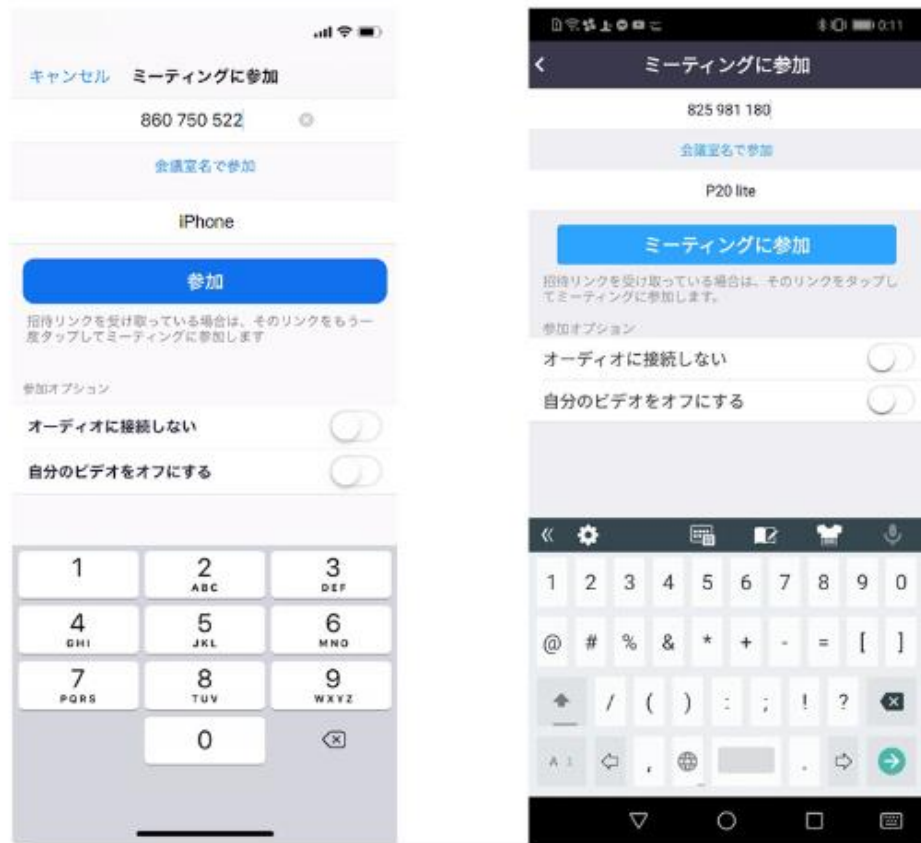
キャンセル ミーティングに参加

860 750 522

会議室名で参加

iPhone

参加

招待リンクを受け取っている場合は、そのリンクをもう一度タップしてミーティングに参加します

参加オプション

オーディオに接続しない

自分のビデオをオフにする

1
2 ABC
3 DEF
4 GHI
5 JKL
6 MNO
7 PQRS
8 TUV
9 WXYZ
0

0:11

ミーティングに参加

825 981 180

会議室名で参加

P20 lite

ミーティングに参加

招待リンクを受け取っている場合は、そのリンクをタップしてミーティングに参加します。

参加オプション

オーディオに接続しない

自分のビデオをオフにする

1 2 3 4 5 6 7 8 9 0
@ # % & * + - = [ ]
/ ( ) : ; ! ?
A 1 ,